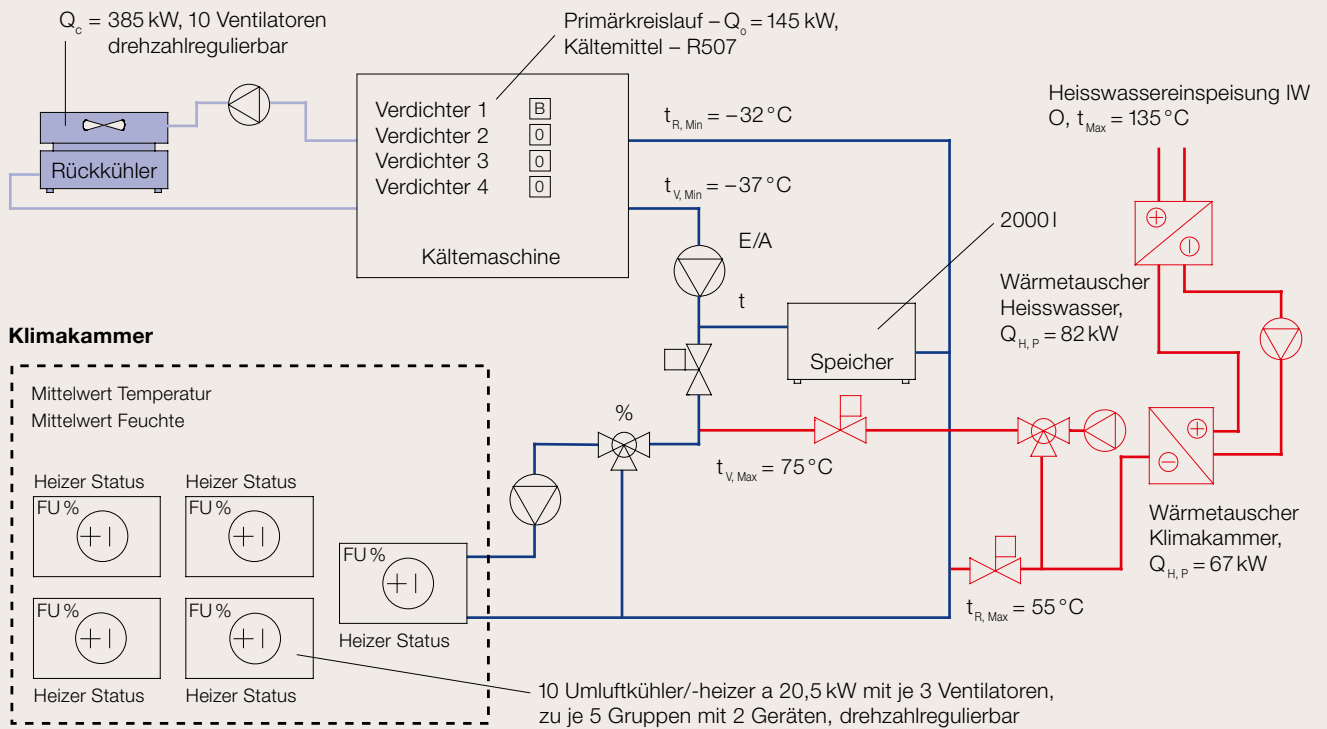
$Q_c$ = 385 kW, 10 Ventilatoren drehzahlregulierbar

Primärkreislauf – $Q_o$ = 145 kW, Kältemittel – R507

Rückkühler

Verdichter 1 B
Verdichter 2 0
Verdichter 3 0
Verdichter 4 0

Kältemaschine

$t_{R,\,Min}$ = –32 °C

$t_{V,\,Min}$ = –37 °C

E/A

t

2000 l

Speicher

Heisswassereinspeisung IWO, $t_{Max}$ = 135 °C

Wärmetauscher Heisswasser, $Q_{H,\,P}$ = 82 kW

Klimakammer

Mittelwert Temperatur
Mittelwert Feuchte

Heizer Status
FU %

Heizer Status
FU %

FU %
Heizer Status

FU %
Heizer Status

FU %
Heizer Status

%

$t_{V,\,Max}$ = 75 °C

Wärmetauscher Klimakammer, $Q_{H,\,P}$ = 67 kW

$t_{R,\,Max}$ = 55 °C

10 Umluftkühler/-heizer a 20,5 kW mit je 3 Ventilatoren, zu je 5 Gruppen mit 2 Geräten, drehzahlregulierbar